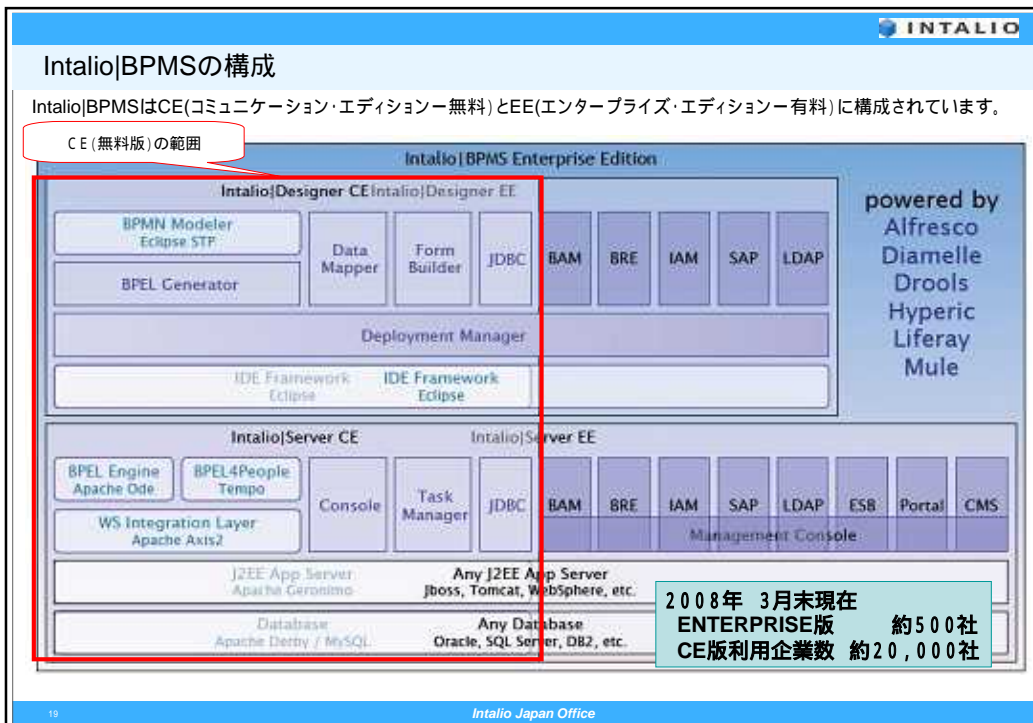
INTALIO

Intalio|BPMSの構成

Intalio|BPMSはCE(コミュニケーション・エディションー無料)とEE(エンタープライズ・エディションー有料)に構成されています。

CE(無料版)の範囲

Intalio|BPMS Enterprise Edition

Intalio|Designer CE Intalio|Designer EE

BPMN Modeler
Eclipse STP

BPEL Generator

Data Mapper

Form Builder

JDBC

BAM

BRE

IAM

SAP

LDAP

Deployment Manager

IDE Framework
Eclipse

IDE Framework
Eclipse

powered by
Alfresco
Diamelle
Drools
Hyperic
Liferay
Mule

Intalio|Server CE

Intalio|Server EE

BPEL Engine
Apache Ode

BPEL4People
Tempo

WS Integration Layer
Apache Axis2

Console

Task Manager

JDBC

BAM

BRE

IAM

SAP

LDAP

ESB

Portal

CMS

Management Console

J2EE App Server
Apache Geronimo

Any J2EE App Server
Jboss, Tomcat, WebSphere, etc.

Database
Apache Derby / MySQL

Any Database
Oracle, SQL Server, DB2, etc.

2008年 3月末現在
ENTERPRISE版 約500社
CE版利用企業数 約20,000社

19

Intalio Japan Office